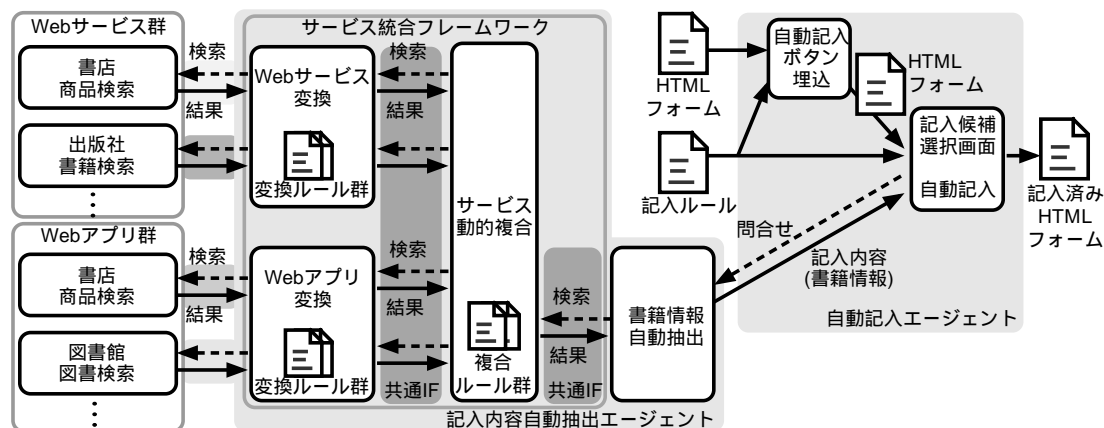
Webサービス群

書店
商品検索

出版社
書籍検索

⋮

Webアプリ群

書店
商品検索

図書館
図書検索

⋮

検索
結果
検索
結果

サービス統合フレームワーク

Webサービス
変換

変換ルール群

Webアプリ
変換

変換ルール群

検索
結果
検索
結果
共通IF

サービス
動的複合

複合
ルール群

検索
結果
共通IF

書籍情報
自動抽出

記入内容自動抽出エージェント

HTML
フォーム

記入ルール

自動記入
ボタン
埋込

HTML
フォーム

記入候補
選択画面

自動記入

記入済み
HTML
フォーム

問合せ

記入内容
(書籍情報)

自動記入エージェント